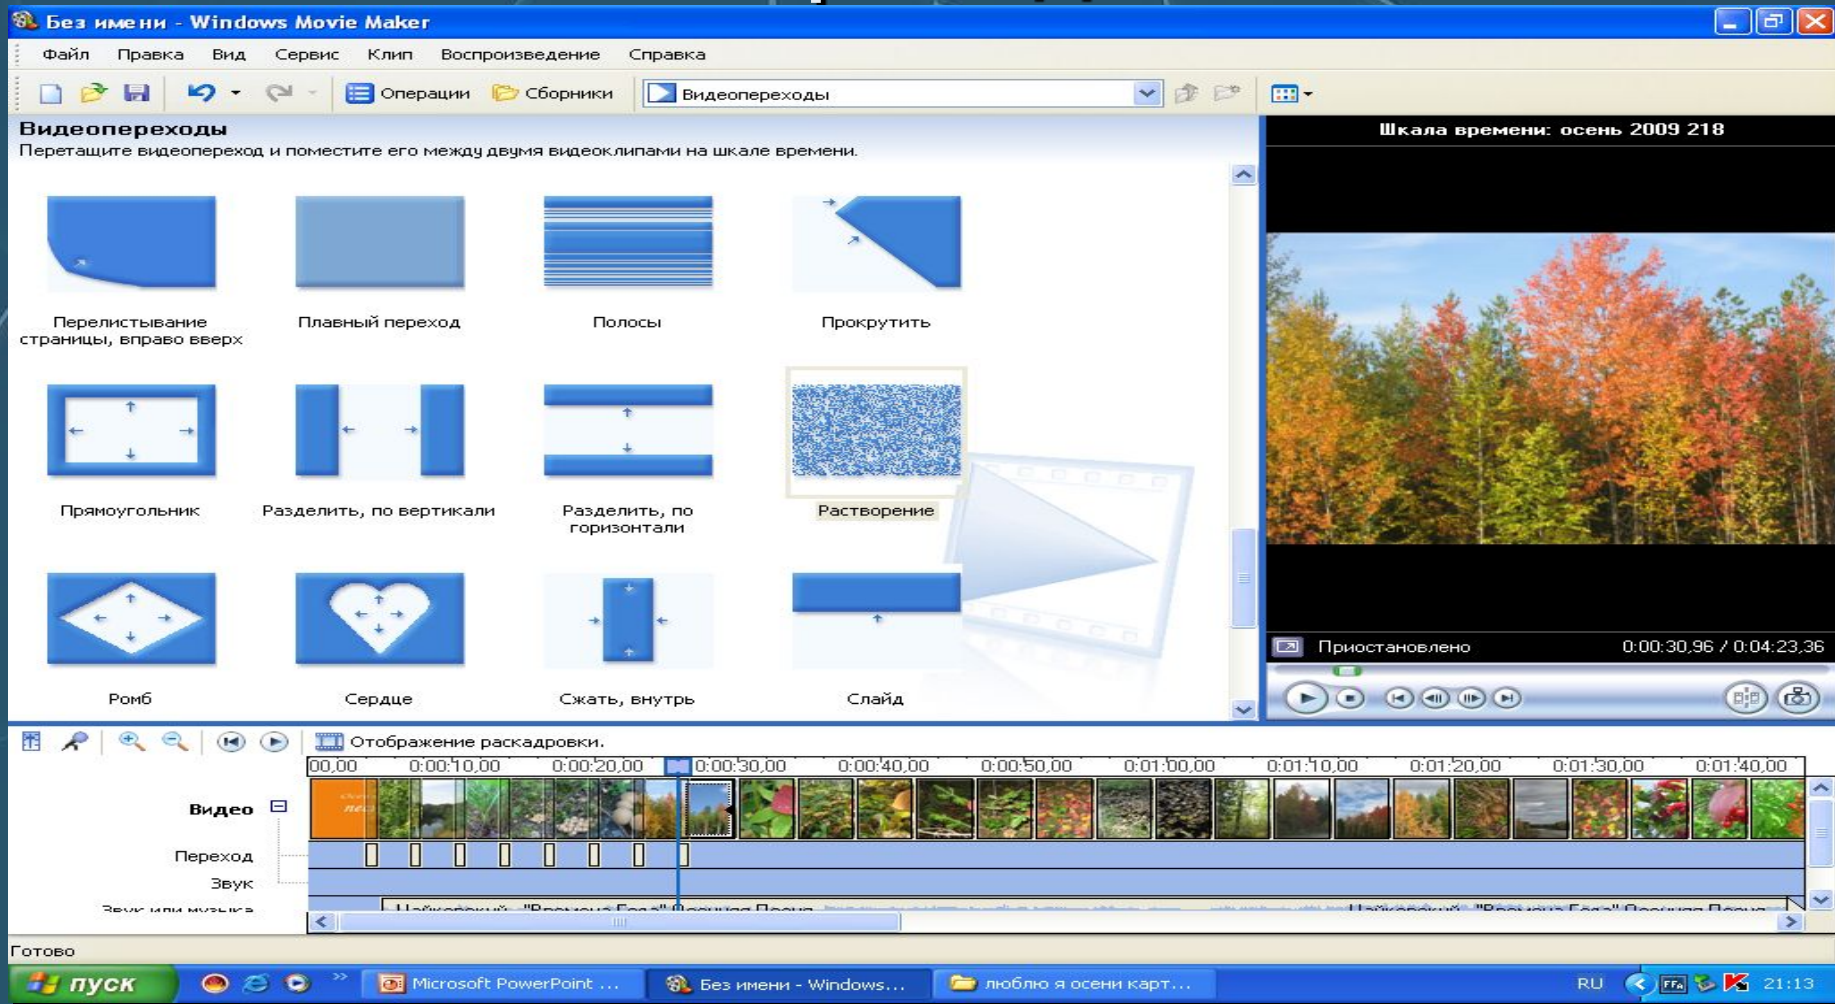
Без имени - Windows Movie Maker

Файл Правка Вид Сервис Клип Воспроизведение Справка

Операции Сборники Видеопереходы

Видеопереходы
Перетащите видеопереход и поместите его между двумя видеоклипами на шкале времени.

Перелистывание страницы, вправо вверх
Плавный переход
Полосы
Прокрутить
Прямоугольник
Разделить, по вертикали
Разделить, по горизонтали
Растворение
Ромб
Сердце
Сжать, внутрь
Слайд

Шкала времени: осень 2009 218

Приостановлено 0:00:30,96 / 0:04:23,36

Отображение раскадровки.

00,00 0:00:10,00 0:00:20,00 0:00:30,00 0:00:40,00 0:00:50,00 0:01:00,00 0:01:10,00 0:01:20,00 0:01:30,00 0:01:40,00

Видео
Переход
Звук
Звук или музыка

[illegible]

Готово

пуск Microsoft PowerPoint ... Без имени - Windows... люблю я осени карт... RU 21:13